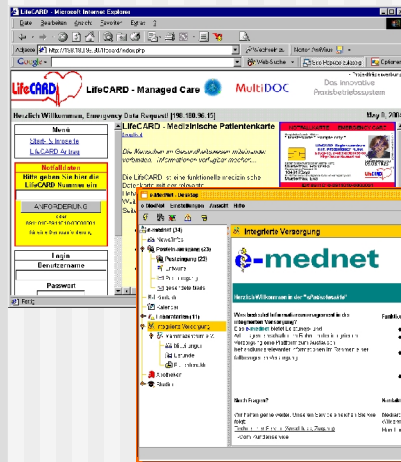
LifeCARD - Microsoft Internet Explorer

Datei Bearbeiten Ansicht Favoriten Extras ?

Adresse http://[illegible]/index.php

Google

Web-Suche

LifeCARD - Managed Care

MultiDOC

Das innovative Praxisbetriebssystem

Herzlich Willkommen, Emergency Data Request [198.180.96.15]

May 8, 200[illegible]

Menü

Start - Hinweise

LifeCARD Antrag

Notfalldaten

Bitte geben Sie hier die LifeCARD Nummer ein

ANFORDERUNG

Login

Benutzername

Passwort

LifeCARD - Medizinische Patientenkarte

Die Menschen im Gesundheitswesen miteinander verbinden. Informationen verfügbar machen...

e-mednet

Integrierte Versorgung

e-mednet

Herzlich Willkommen in der "e-Patientenakte"

Noch Fragen?

Apotheker

Ärzte

Patienten

Kliniken

Lieferanten

Integrierte Versorgung

Einstellungen

Ansicht

Hilfe

Patientenversorgung

Neuigkeiten

Kalender

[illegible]